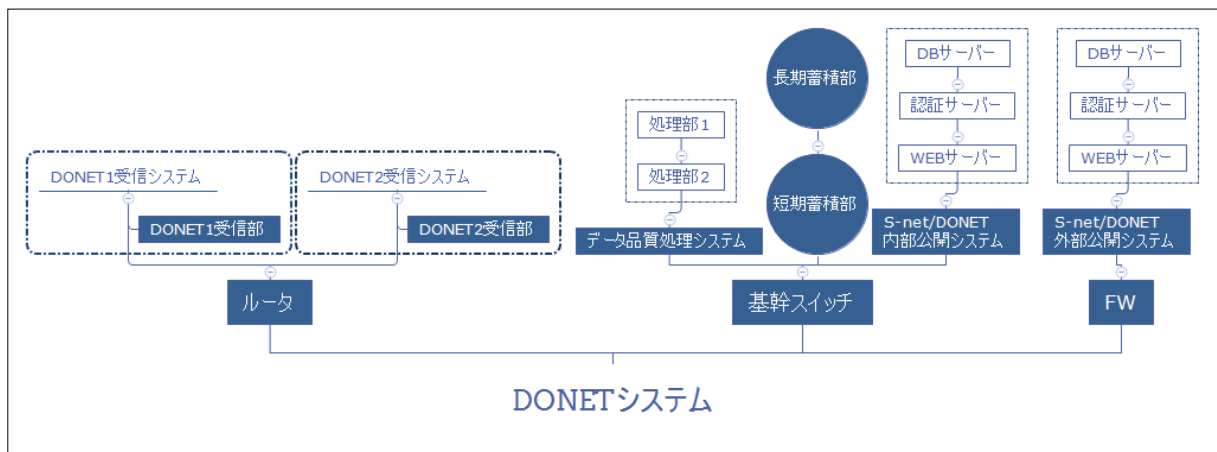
長期蓄積部

DBサーバー
認証サーバー
WEBサーバー

DBサーバー
認証サーバー
WEBサーバー

処理部１
処理部２

DONET1受信システム
DONET1受信部

DONET2受信システム
DONET2受信部

短期蓄積部

データ品質処理システム

S-net/DONET
内部公開システム

S-net/DONET
外部公開システム

ルータ

基幹スイッチ

FW

DONETシステム